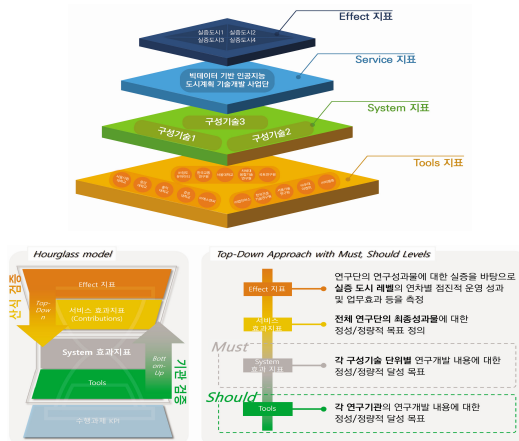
실증도시1 실증도시2
실증도시3 실증도시4

Effect 지표

빅데이터 기반 인공지능
도시계획 기술개발 사업단

Service 지표

구성기술3
구성기술1
구성기술2

System 지표

Tools 지표

Hourglass model

Effect 지표

Top-Down

서비스 효과지표
(Contributions)

System 효과지표

Bottom-Up

Tools

수행과제 KPI

실시 검증

기관 검증

Top-Down Approach with Must, Should Levels

Effect 지표

연구단의 연구성과물에 대한 실증을 바탕으로 실증 도시 레벨의 연차별 점진적 운영 성과 및 업무효과 등을 측정

서비스 효과지표

전체 연구단의 최종성과물에 대한 정성/정량적 목표 정의

Must

System 효과 지표

각 구성기술 단위별 연구개발 내용에 대한 정성/정량적 달성 목표

Should

Tools

각 연구기관의 연구개발 내용에 대한 정성/정량적 달성 목표